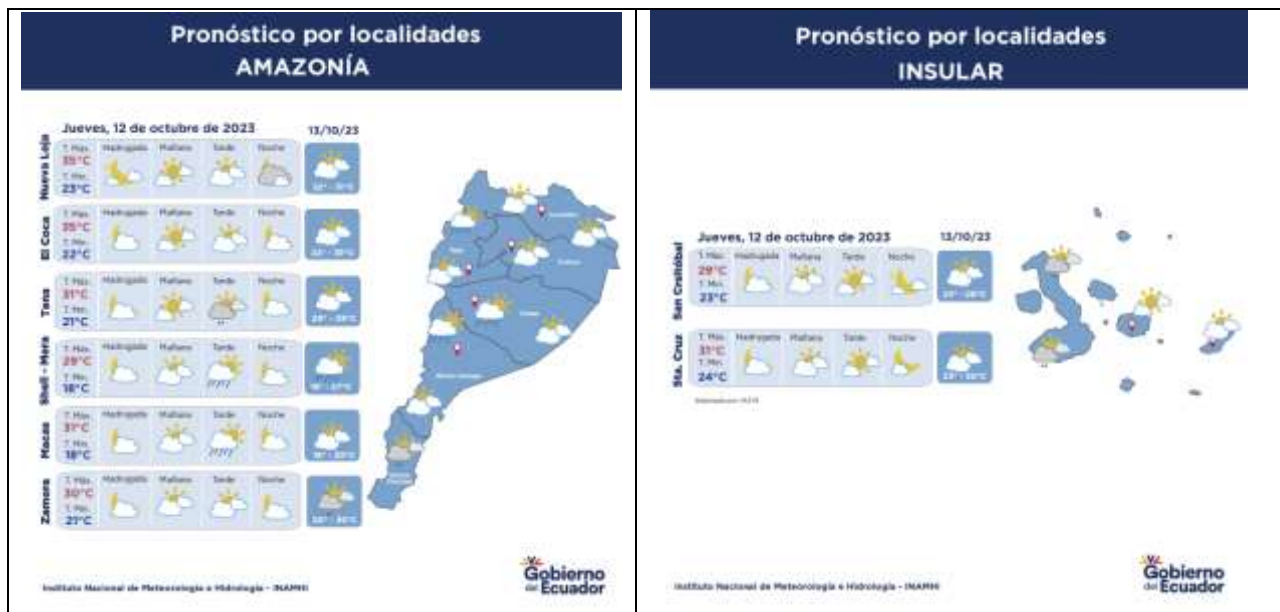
Pronóstico por localidades
AMAZONÍA

Jueves, 12 de octubre de 2023

13/10/23

| | | Madrugada | Mañana | Tarde | Noche | 13/10/23 |
|---|---|---|---|---|---|---|
| Nueva Loja | T. Máx. 35°C T. Mín. 23°C | | | | | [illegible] |
| El Coca | T. Máx. 35°C T. Mín. 22°C | Madrugada | Mañana | Tarde | Noche | 22° - 35°C |
| Tena | T. Máx. 31°C T. Mín. 21°C | Madrugada | Mañana | Tarde | Noche | 21° - 30°C |
| Shell - Mera | T. Máx. 29°C T. Mín. 16°C | Madrugada | Mañana | Tarde | Noche | 16° - 27°C |
| Macas | T. Máx. 31°C T. Mín. 18°C | Madrugada | Mañana | Tarde | Noche | 18° - 33°C |
| Zamora | T. Máx. 30°C T. Mín. 21°C | Madrugada | Mañana | Tarde | Noche | 20° - 30°C |

Instituto Nacional de Meteorología e Hidrología - INAMHI

Gobierno del Ecuador

Pronóstico por localidades
INSULAR

Jueves, 12 de octubre de 2023

13/10/23

| | | Madrugada | Mañana | Tarde | Noche | 13/10/23 |
|---|---|---|---|---|---|---|
| San Cristóbal | T. Máx. 29°C T. Mín. 23°C | Madrugada | Mañana | Tarde | Noche | 23° - 28°C |
| Sta. Cruz | T. Máx. 31°C T. Mín. 24°C | Madrugada | Mañana | Tarde | Noche | 23° - 30°C |

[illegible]

Instituto Nacional de Meteorología e Hidrología - INAMHI

Gobierno del Ecuador